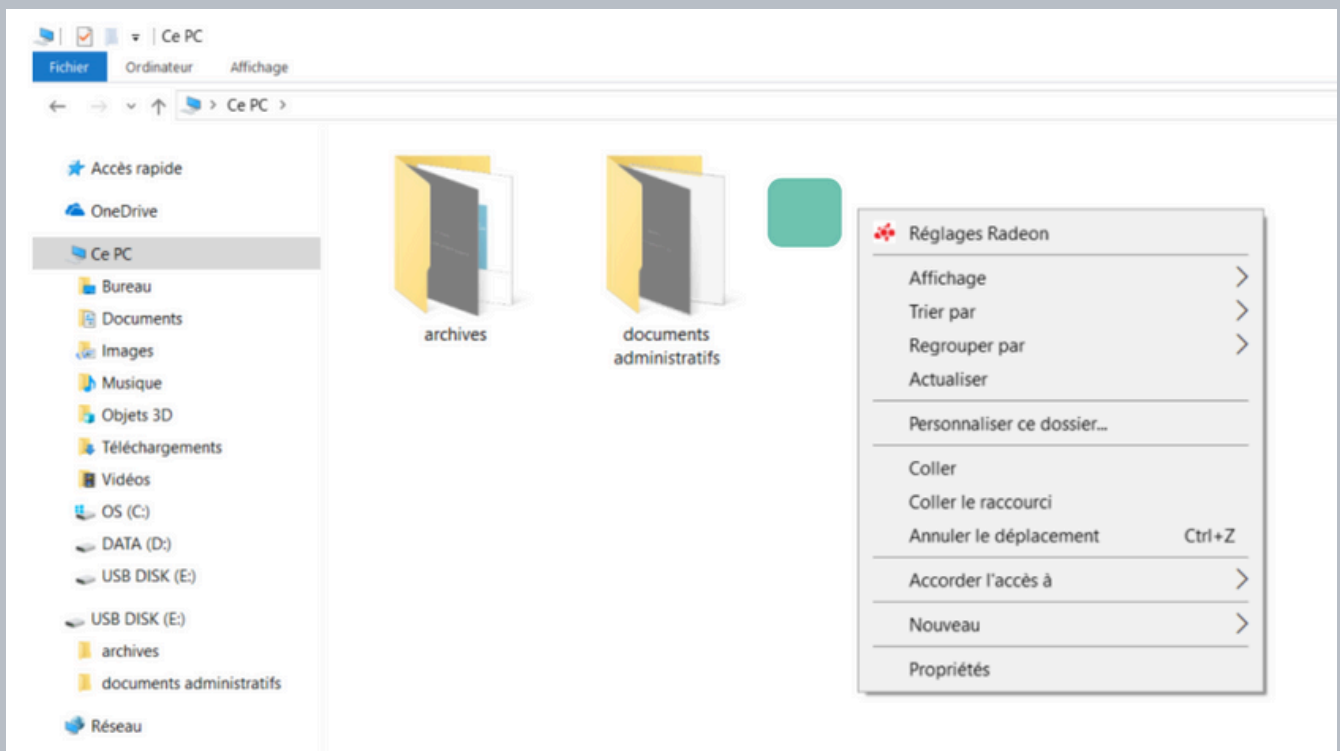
Ce PC
Fichier Ordinateur Affichage
Ce PC >

Accès rapide
OneDrive
Ce PC
Bureau
Documents
Images
Musique
Objets 3D
Téléchargements
Vidéos
OS (C:)
DATA (D:)
USB DISK (E:)
USB DISK (E:)
archives
documents administratifs
Réseau

archives
documents administratifs

Réglages Radeon
Affichage
Trier par
Regrouper par
Actualiser
Personnaliser ce dossier...
Coller
Coller le raccourci
Annuler le déplacement Ctrl+Z
Accorder l'accès à
Nouveau
Propriétés